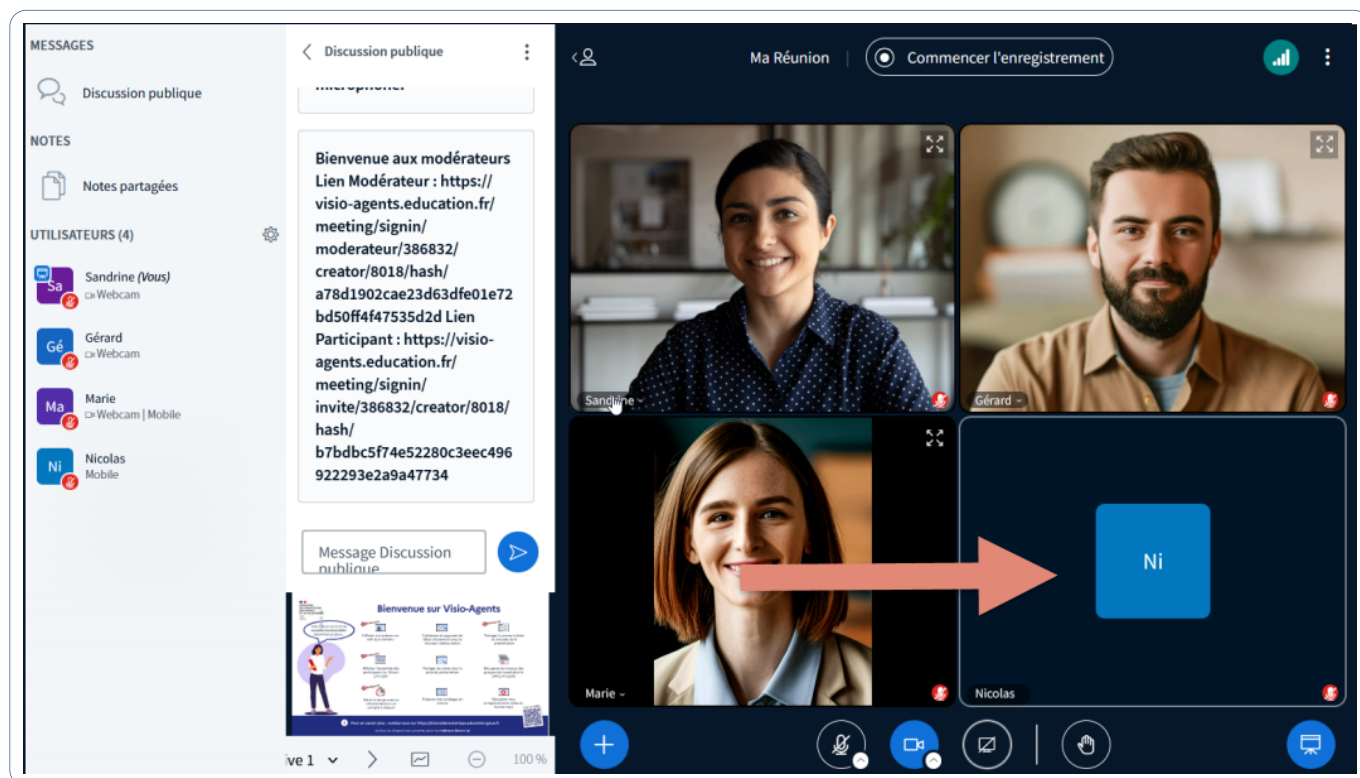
MESSAGES

Discussion publique

NOTES

Notes partagées

UTILISATEURS (4)

Sa
Sandrine (Vous)
Webcam

Gé
Gérard
Webcam

Ma
Marie
Webcam | Mobile

Ni
Nicolas
Mobile

Discussion publique

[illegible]

Bienvenue aux modérateurs Lien Modérateur : https://visio-agents.education.fr/meeting/signin/moderateur/386832/creator/8018/hash/a78d1902cae23d63dfe01e72bd50ff4f47535d2d Lien Participant : https://visio-agents.education.fr/meeting/signin/invite/386832/creator/8018/hash/b7bdbc5f74e52280c3eec496922293e2a9a47734

Message Discussion publique

Bienvenue sur Visio-Agents

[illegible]

ive 1

100 %

Ma Réunion

Commencer l'enregistrement

Sandrine

Gérard

Marie

Ni

Nicolas